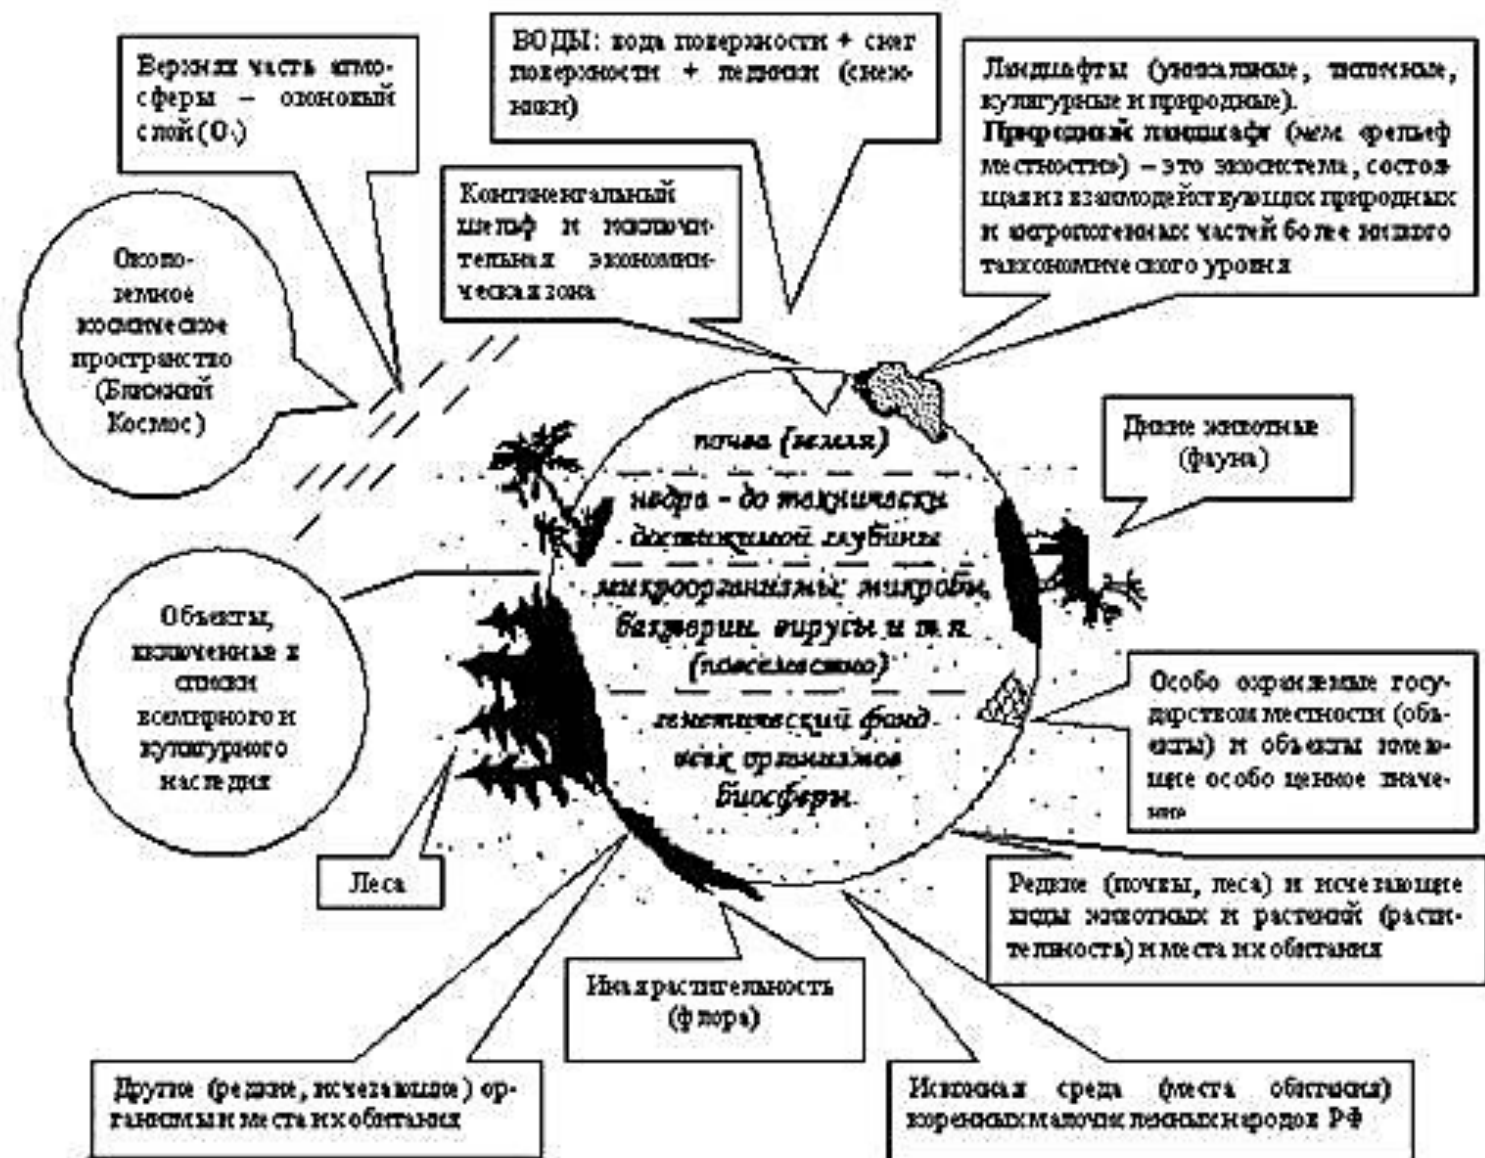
Верхняя часть атмосферы – озоновый слой ($O_3$)

ВОДЫ: вода поверхности + снег поверхности + ледники (снежники)

Ландшафты (уникальные, типичные, культурные и природные).
Природный ландшафт (мем. рельеф местности) – это экосистема, состоящая из взаимодействующих природных и антропогенных частей более низкого таксономического уровня

Континентальный шельф и исключительная экономическая зона

Околоземное космическое пространство (Ближний Космос)

почва (земля)

недра – до технически достижимой глубины

микроорганизмы: микробы, бактерии, вирусы и т.п. (поселевство)

генетический фонд всех организмов биосферы

Дикие животные (фауна)

Объекты, включенные в списки всемирного и культурного наследия

Особо охраняемые государством местности (объекты) и объекты имеющие особо ценное значение

Леса

Редкие (почвы, леса) и исчезающие виды животных и растений (растительность) и места их обитания

Иная растительность (флора)

Другие (редкие, исчезающие) организмы и места их обитания

Исконная среда (места обитания) коренных малочисленных народов РФ